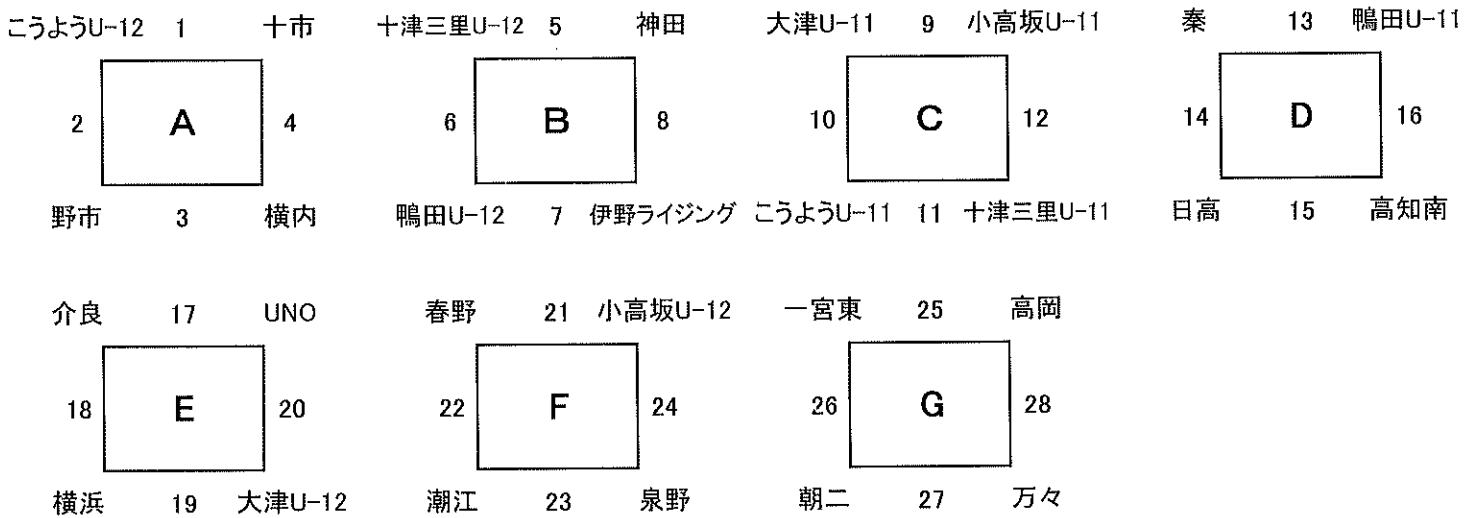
こうようU-12 1 十市

2 A 4

野市 3 横内

十津三里U-12 5 神田

6 B 8

鴨田U-12 7 伊野ライジング

大津U-11 9 小高坂U-11

10 C 12

こうようU-11 11 十津三里U-11

秦 13 鴨田U-11

14 D 16

日高 15 高知南

介良 17 UNO

18 E 20

横浜 19 大津U-12

春野 21 小高坂U-12

22 F 24

潮江 23 泉野

一宮東 25 高岡

26 G 28

朝二 27 万々